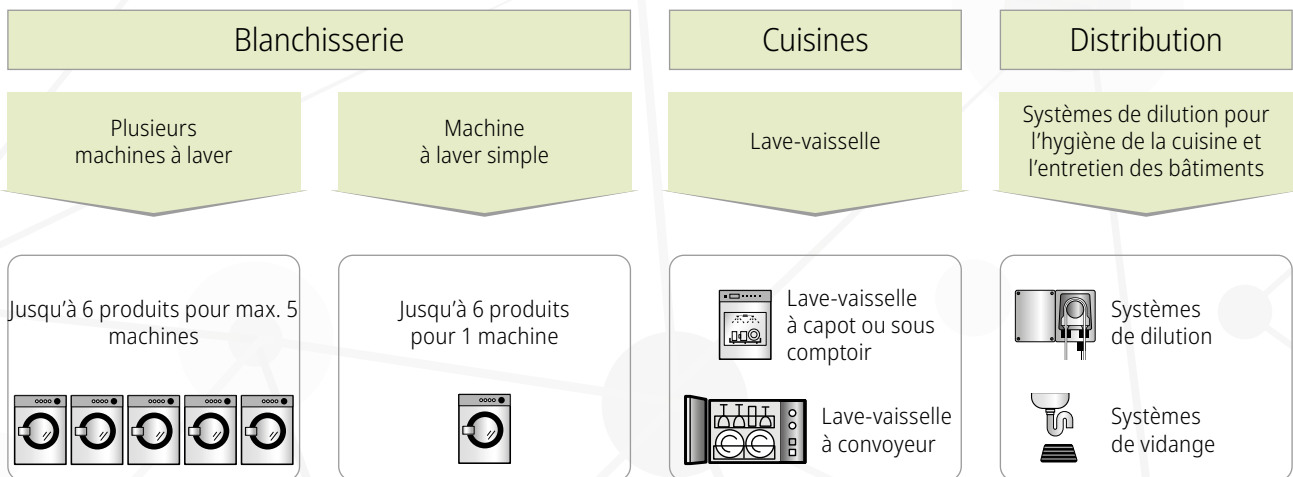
Blanchisserie

Cuisines

Distribution

Plusieurs machines à laver

Machine à laver simple

Lave-vaisselle

Systèmes de dilution pour l'hygiène de la cuisine et l'entretien des bâtiments

Jusqu'à 6 produits pour max. 5 machines

Jusqu'à 6 produits pour 1 machine

Lave-vaisselle à capot ou sous comptoir

Lave-vaisselle à convoyeur

Systèmes de dilution

Systèmes de vidange